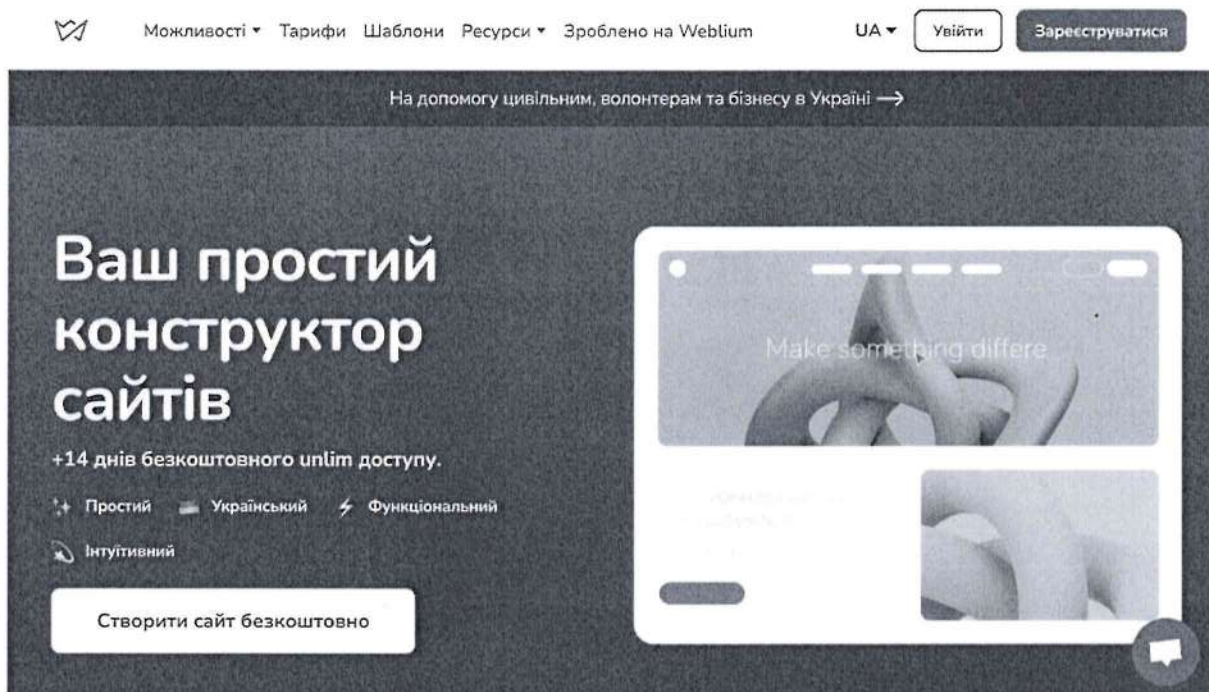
Можливості ▾ Тарифи Шаблони Ресурси ▾ Зроблено на Weblium UA ▾ Увійти Зареєструватися

На допомогу цивільним, волонтерам та бізнесу в Україні ⟶

Ваш простий конструктор сайтів

+14 днів безкоштовного unlim доступу.

Простий Український Функціональний Інтуїтивний

Створити сайт безкоштовно

Make something differe